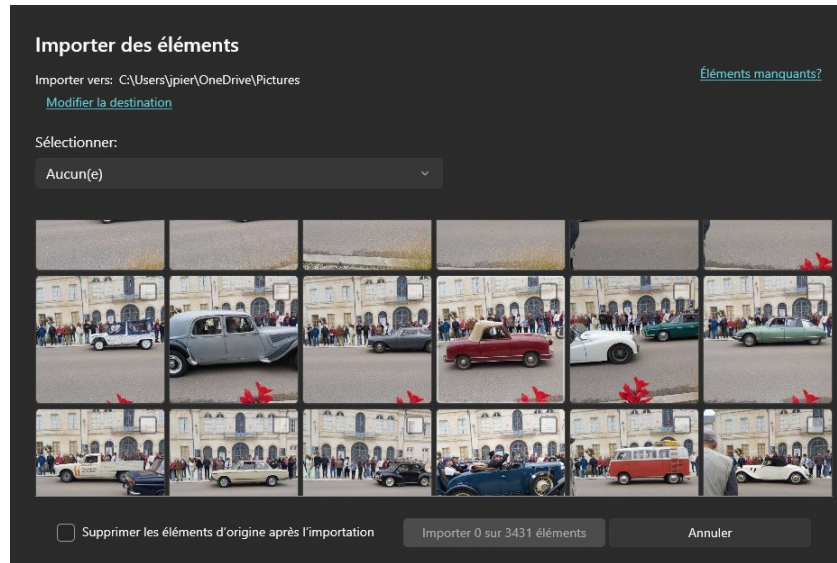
Importer des éléments

Importer vers: C:\Users\jpier\OneDrive\Pictures

Modifier la destination

Éléments manquants?

Sélectionner:

Aucun(e)

Supprimer les éléments d'origine après l'importation

Importer 0 sur 3431 éléments

Annuler